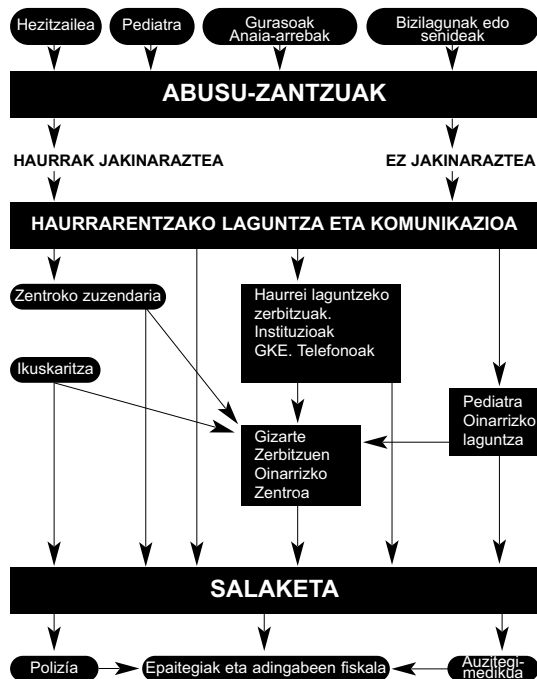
Hezitzailea
Pediatra
Gurasoak Anaia-arrebak
Bizilagunak edo senideak

ABUSU-ZANTZUAK

HAURRAK JAKINARAZTEA
EZ JAKINARAZTEA

HAURRARENTZAKO LAGUNTZA ETA KOMUNIKAZIOA

Zentroko zuzendaria
Haurrei laguntzeko zerbitzuak. Instituzioak GKE. Telefonoak
Ikuskaritza
Pediatra Oinarrizko laguntza
Gizarte Zerbitzuen Oinarrizko Zentroa

SALAKETA

Polizía
Epaitegiak eta adingabeen fiskala
Auzitegi-medikua